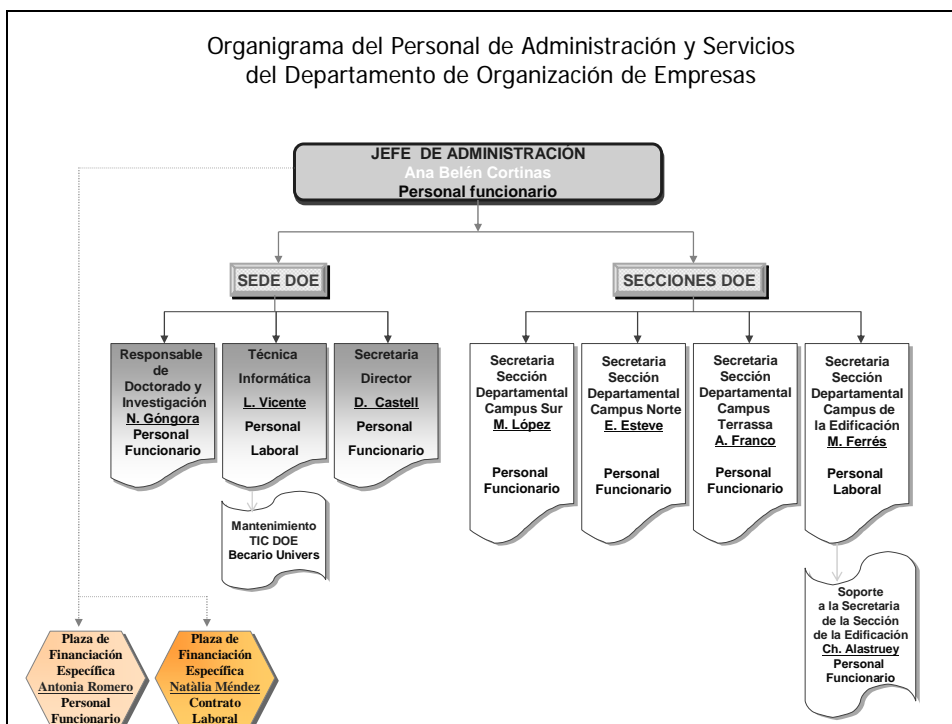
Organigrama del Personal de Administración y Servicios del Departamento de Organización de Empresas

JEFE DE ADMINISTRACIÓN
Ana Belén Cortinas
Personal funcionario

SEDE DOE

SECCIONES DOE

Responsable de Doctorado y Investigación
N. Góngora
Personal Funcionario

Técnica Informática
L. Vicente
Personal Laboral

Secretaria Director
D. Castell
Personal Funcionario

Mantenimiento TIC DOE
Becario Univers

Secretaria Sección Departamental Campus Sur
M. López
Personal Funcionario

Secretaria Sección Departamental Campus Norte
E. Esteve
Personal Funcionario

Secretaria Sección Departamental Campus Terrassa
A. Franco
Personal Funcionario

Secretaria Sección Departamental Campus de la Edificación
M. Ferrés
Personal Laboral

Soporte a la Secretaria de la Sección de la Edificación
Ch. Alastruey
Personal Funcionario

Plaza de Financiación Específica
Antonia Romero
Personal Funcionario

Plaza de Financiación Específica
Natàlia Méndez
Contrato Laboral